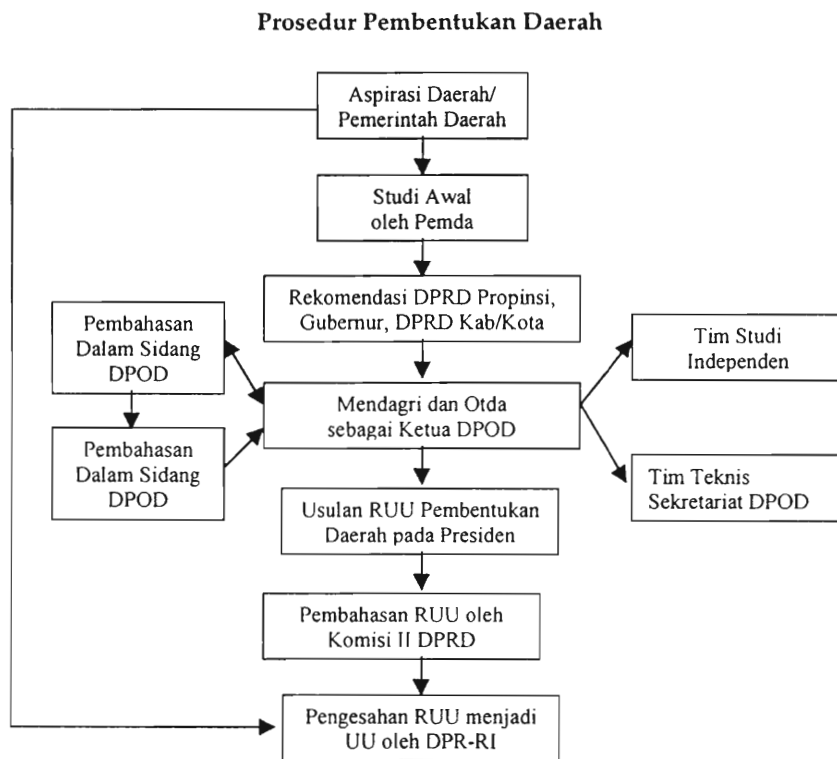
Prosedur Pembentukan Daerah

Aspirasi Daerah/ Pemerintah Daerah

Studi Awal oleh Pemda

Rekomendasi DPRD Propinsi, Gubernur, DPRD Kab/Kota

Pembahasan Dalam Sidang DPOD

Pembahasan Dalam Sidang DPOD

Mendagri dan Otda sebagai Ketua DPOD

Tim Studi Independen

Tim Teknis Sekretariat DPOD

Usulan RUU Pembentukan Daerah pada Presiden

Pembahasan RUU oleh Komisi II DPRD

Pengesahan RUU menjadi UU oleh DPR-RI